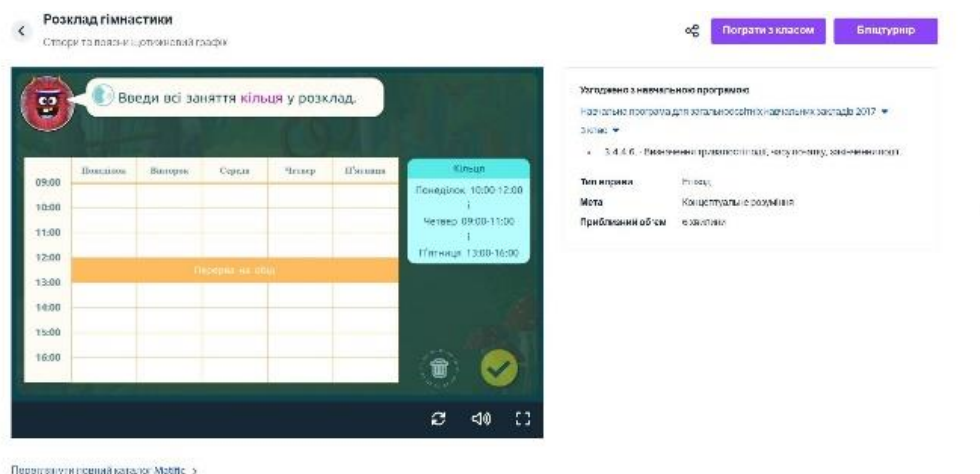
Розклад гімнастики

Створи та розв'яжи щотижневий графік

Пограти з класом

Бліцтурнір

Введи всі заняття кільця у розклад.

| | Понеділок | Вівторок | Середа | Четвер | П'ятниця |
|---|---|---|---|---|---|
| 09:00 | | | | | |
| 10:00 | | | | | |
| 11:00 | | | | | |
| 12:00 | Перерва на обід | | | | |
| 13:00 | | | | | |
| 14:00 | | | | | |
| 15:00 | | | | | |
| 16:00 | | | | | |

Кільця
Понеділок 10:00-12:00
Четвер 09:00-11:00
П'ятниця 13:00-16:00

Узгоджено з навчальною програмою

Навчальна програма для загальноосвітніх навчальних закладів 2017

3 клас

3.4.4.6. - Визначення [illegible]

Тип вправи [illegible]

Мета Концептуальне розуміння

Приблизний об'єм 6 хвилин

Переглянути повний каталог Mathic >